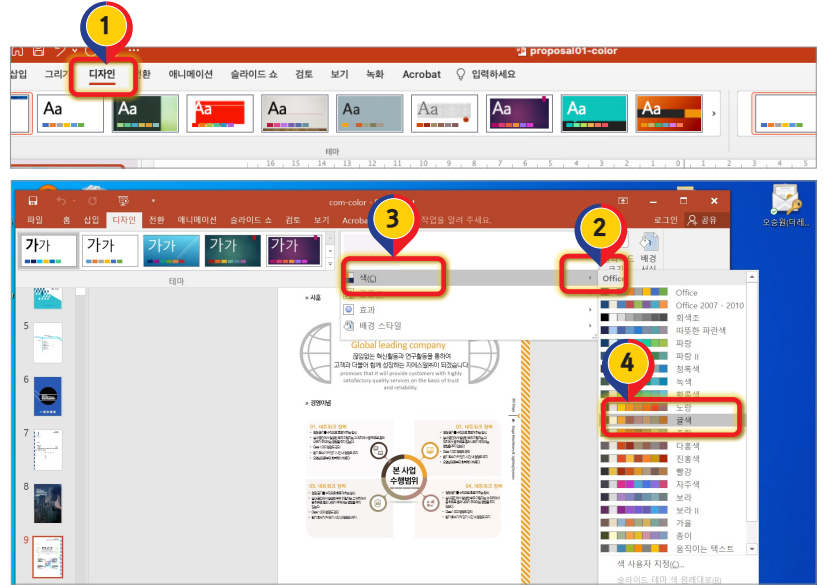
1
proposal01-color
삽입 그리기 디자인 전환 애니메이션 슬라이드 쇼 검토 보기 녹화 Acrobat 입력하세요
Aa Aa Aa Aa Aa Aa Aa Aa Aa
테마

com-color
파일 홈 삽입 디자인 전환 애니메이션 슬라이드 쇼 검토 보기 Acroba 작업을 알려 주세요.
로그인 공유
가가 가가 가가 가가 가가
테마
3
2
색(C)
글꼴(F)
효과
배경 스타일
배경 서식
Office
Office
Office 2007 - 2010
회색조
따뜻한 파란색
파랑
파랑 II
청록색
녹색
황록색
노랑
귤색
다홍색
진홍색
빨강
자주색
보라
보라 II
가을
종이
움직이는 텍스트
색 사용자 지정(C)...
슬라이드 테마 색 원래대로(R)
4
5
6
7
8
9
서론
Global leading company
경영이념
본 사업 수행범위
오승환(더케...